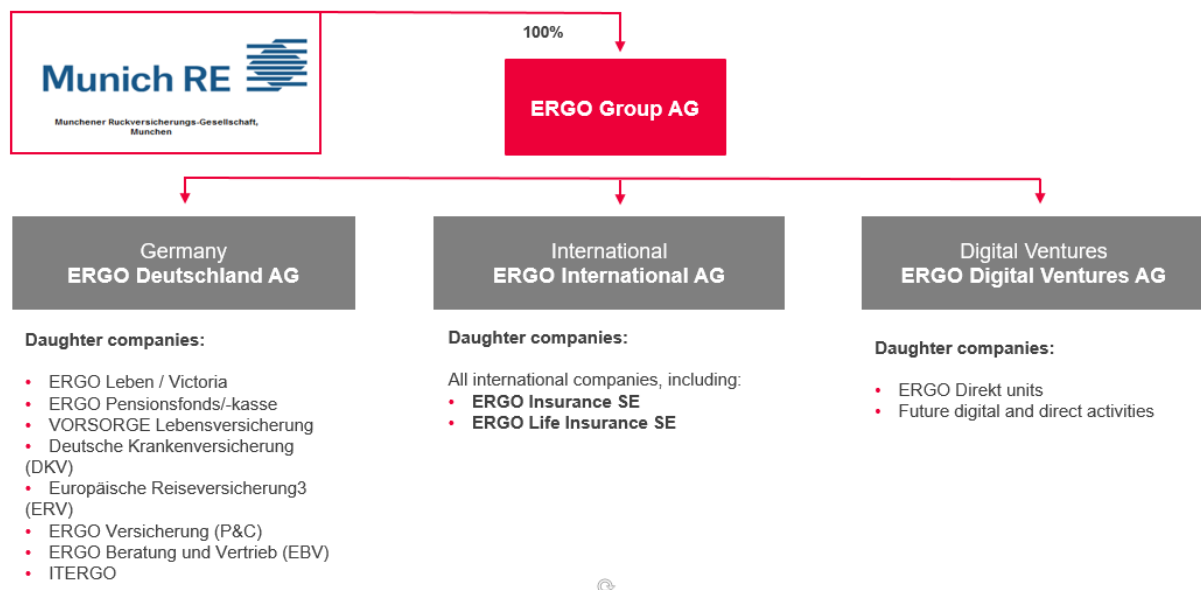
Munich RE

Munchener Ruckversicherungs-Gesellschaft, Munchen

100%

ERGO Group AG

Germany
ERGO Deutschland AG

Daughter companies:

- ERGO Leben / Victoria
- ERGO Pensionsfonds/-kasse
- VORSORGE Lebensversicherung
- Deutsche Krankenversicherung (DKV)
- Europäische Reiseversicherung3 (ERV)
- ERGO Versicherung (P&C)
- ERGO Beratung und Vertrieb (EBV)
- ITERGO

International
ERGO International AG

Daughter companies:

All international companies, including:
- **ERGO Insurance SE**
- **ERGO Life Insurance SE**

Digital Ventures
ERGO Digital Ventures AG

Daughter companies:

- ERGO Direkt units
- Future digital and direct activities